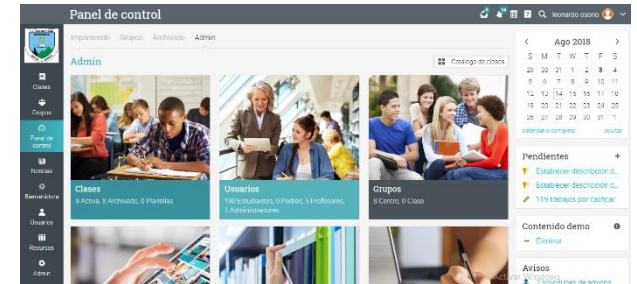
Panel de control

leonardo osorio

Clases
Grupos
Panel de control
Noticias
Bienvenida
Usuarios
Recursos
Admin

Impartiendo Grupos Archivado Admin

Admin

Catálogo de clases

Clases
9 Activa, 8 Archivado, 0 Plantillas

Usuarios
190 Estudiantes, 0 Padres, 5 Profesores, 1 Administradores

Grupos
8 Centro, 0 Clase

Ago 2018

| D | L | M | M | J | V | S |
|---|---|---|---|---|---|---|
| 29 | 30 | 31 | 1 | 2 | 3 | 4 |
| 5 | 6 | 7 | 8 | 9 | 10 | 11 |
| 12 | 13 | 14 | 15 | 16 | 17 | 18 |
| 19 | 20 | 21 | 22 | 23 | 24 | 25 |
| 26 | 27 | 28 | 29 | 30 | 31 | 1 |

calendario completo ocultar

Pendientes
Establecer descripción d...
Establecer descripción d...
119 trabajos por calificar

Contenido demo
Eliminar

Avisos
2 solicitudes de amigos

Activar Windows